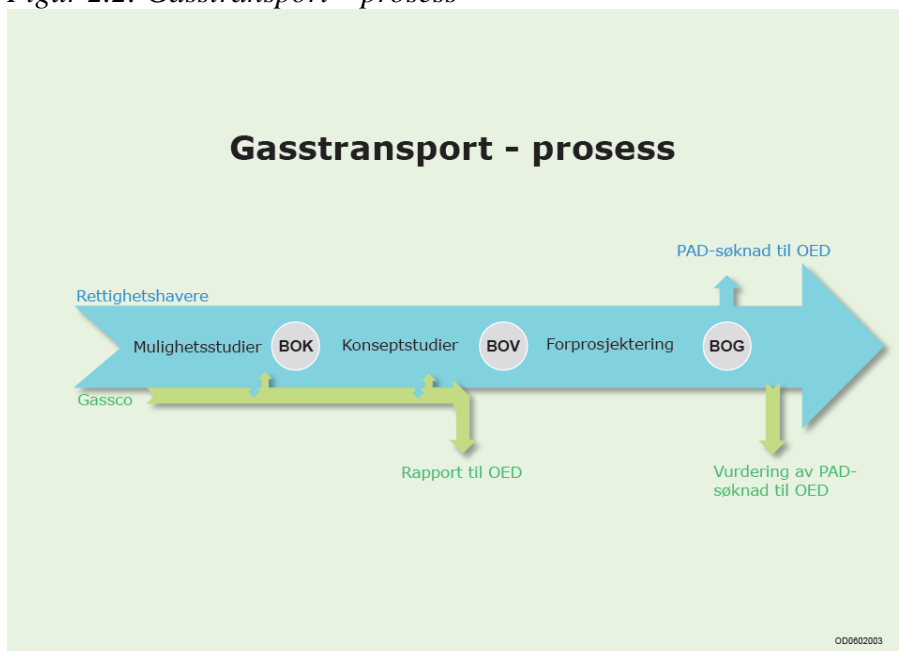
Figur 2.2: Gasstransport - prosess

Gasstransport - prosess

PAD-søknad til OED

Rettighetshavere

Mulighetsstudier BOK Konseptstudier BOV Forprosjektering BOG

Gassco

Rapport til OED

Vurdering av PAD-søknad til OED

OD0602003